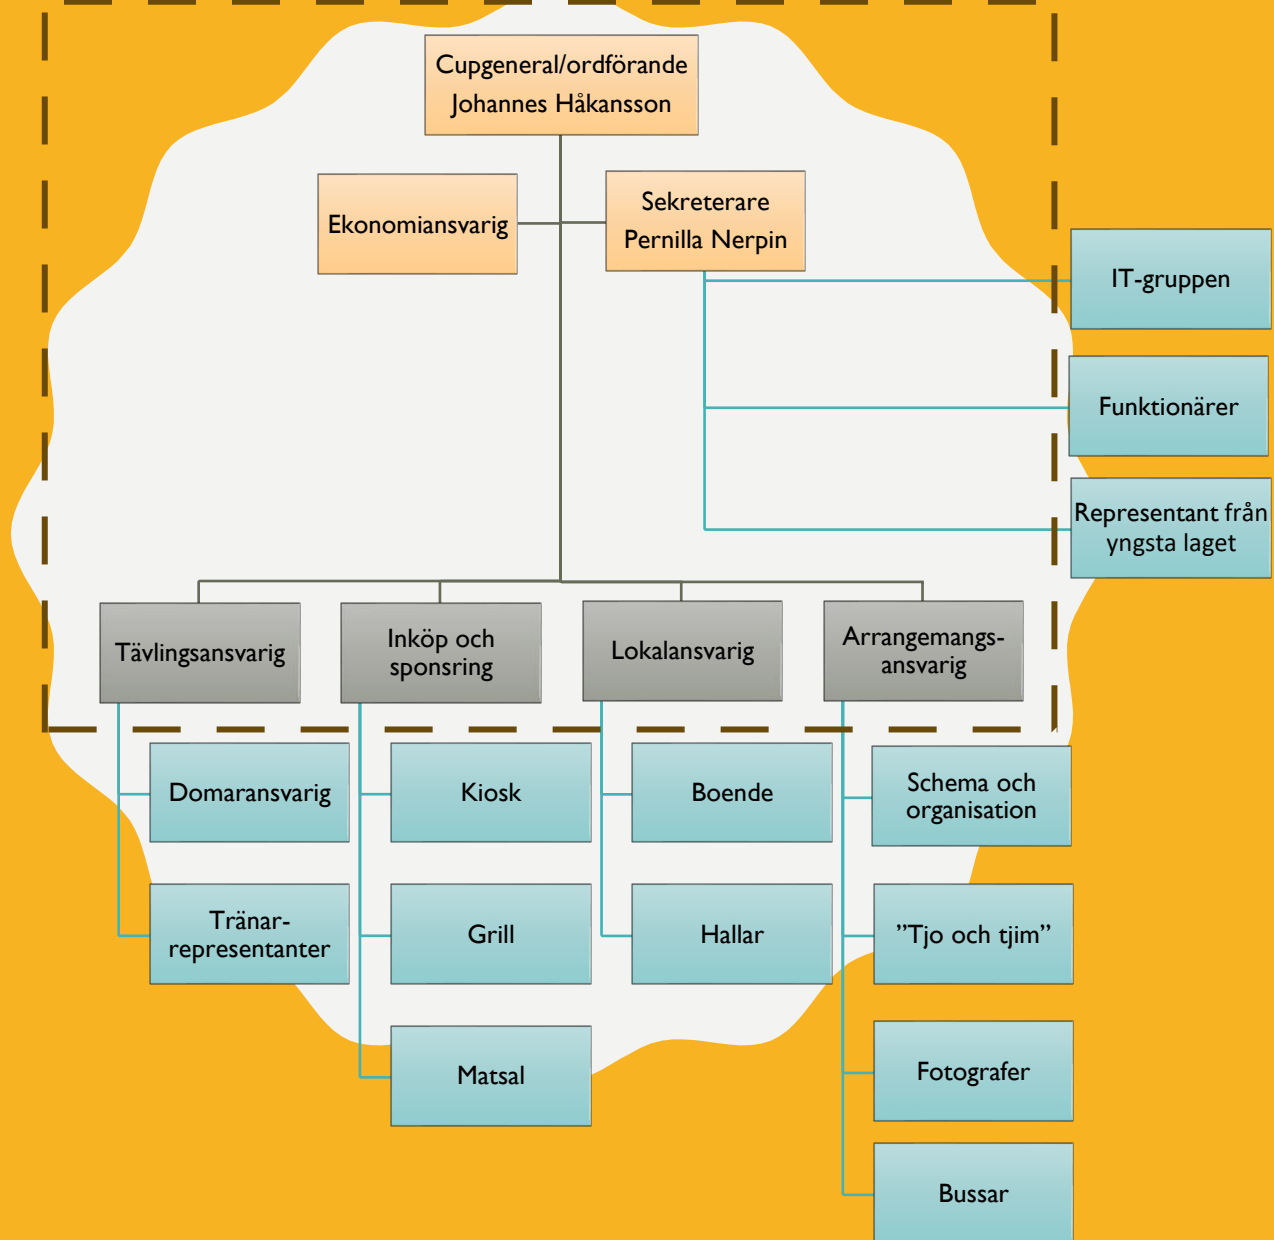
Cupgeneral/ordförande
Johannes Håkansson

Ekonomiansvarig

Sekreterare
Pernilla Nerpin

IT-gruppen

Funktionärer

Representant från yngsta laget

Tävlingsansvarig

Inköp och sponsring

Lokalansvarig

Arrangemangsansvarig

Domaransvarig

Tränarrepresentanter

Kiosk

Grill

Matsal

Boende

Hallar

Schema och organisation

"Tjo och tjim"

Fotografer

Bussar